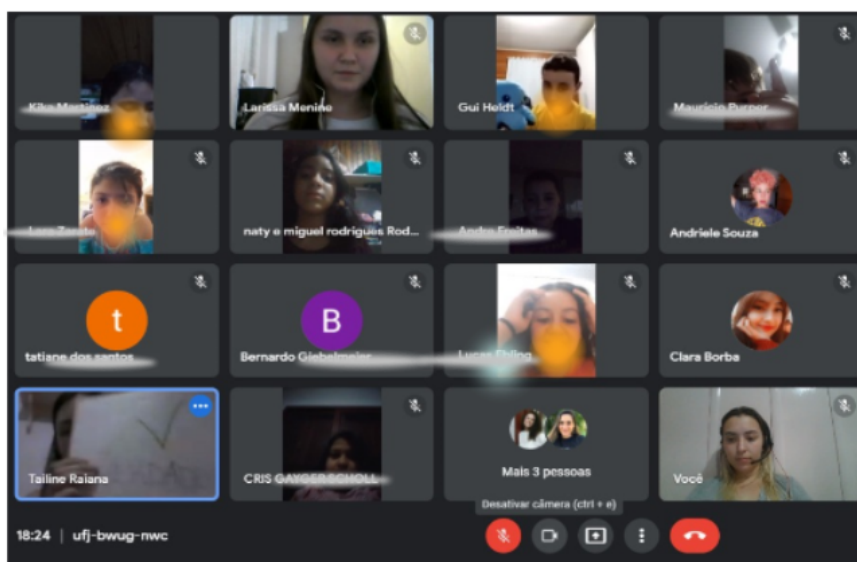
Kika Martinez
Larissa Menine
Gui Heldt
Mauricio Purper
Lara Zorato
naty e miguel rodrigues Rod...
Andre Freitas
Andriele Souza
t
tatiane dos santos
B
Bernardo Giebelmeier
Lucas Ebling
Clara Borba
Tailine Raiana
CRIS GAYGER SCHOLL
Mais 3 pessoas
Você
Desativar câmera (ctrl + e)
18:24 | ufj-bwug-nwc